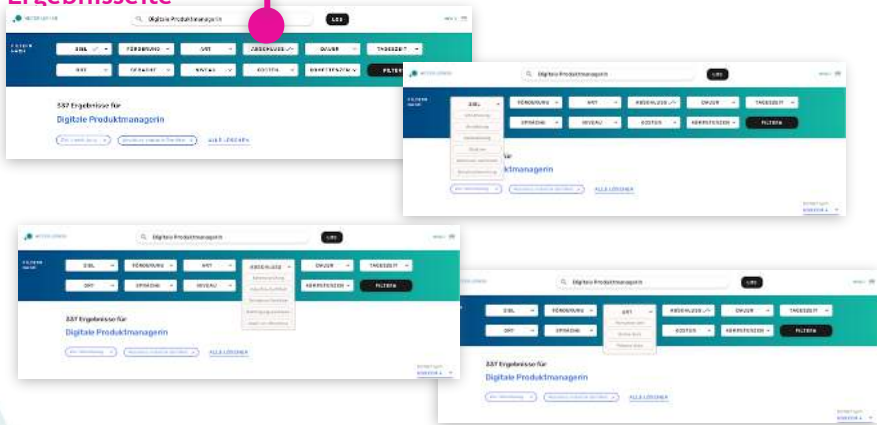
Ergebnisseite

Digitale Produktmanagerin
LOS
ZIEL
FÖRDERUNG
ART
ABSCHLUSS
DAUER
TAGESZEIT
ORT
SPRACHE
NIVEAU
KOSTEN
KOMPETENZEN
FILTERN
587 Ergebnisse für
Digitale Produktmanagerin
ALLE LÖSCHEN

Digitale Produktmanagerin
LOS
ZIEL
FÖRDERUNG
ART
ABSCHLUSS
DAUER
TAGESZEIT
SPRACHE
NIVEAU
KOSTEN
KOMPETENZEN
FILTERN
587 Ergebnisse für
Digitale Produktmanagerin
ALLE LÖSCHEN

Digitale Produktmanagerin
LOS
ZIEL
FÖRDERUNG
ART
ABSCHLUSS
DAUER
TAGESZEIT
ORT
SPRACHE
NIVEAU
KOMPETENZEN
FILTERN
587 Ergebnisse für
Digitale Produktmanagerin
ALLE LÖSCHEN

Digitale Produktmanagerin
LOS
ZIEL
FÖRDERUNG
ART
ABSCHLUSS
DAUER
TAGESZEIT
ORT
SPRACHE
KOSTEN
KOMPETENZEN
FILTERN
587 Ergebnisse für
Digitale Produktmanagerin
ALLE LÖSCHEN